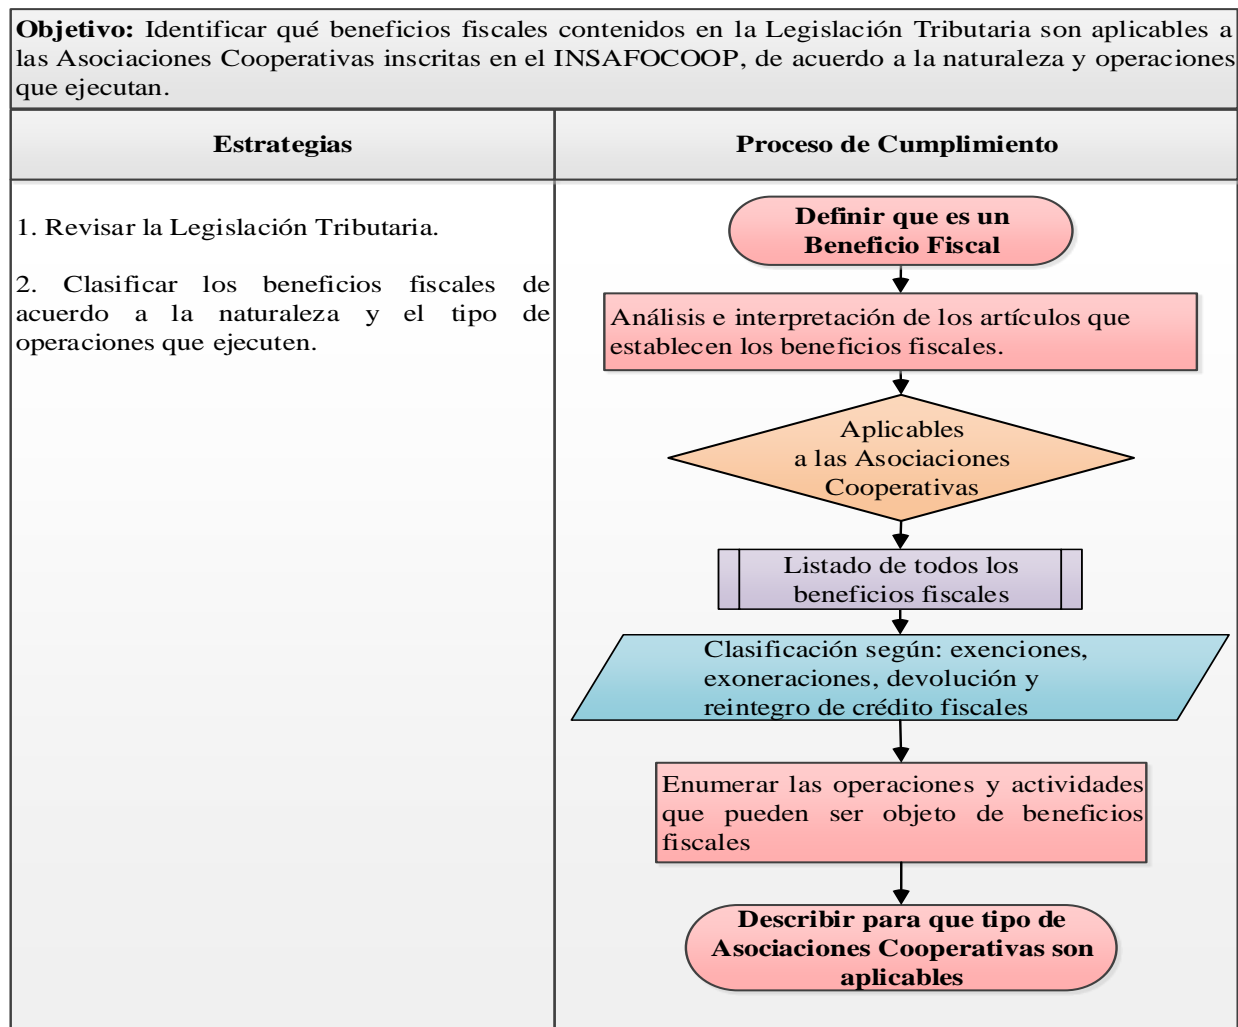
**Objetivo:** Identificar qué beneficios fiscales contenidos en la Legislación Tributaria son aplicables a las Asociaciones Cooperativas inscritas en el INSAFOCOOP, de acuerdo a la naturaleza y operaciones que ejecutan.

| Estrategias | Proceso de Cumplimiento |
|---|---|
| 1. Revisar la Legislación Tributaria.<br><br>2. Clasificar los beneficios fiscales de acuerdo a la naturaleza y el tipo de operaciones que ejecuten. | Definir que es un Beneficio Fiscal<br>Análisis e interpretación de los artículos que establecen los beneficios fiscales.<br>Aplicables a las Asociaciones Cooperativas<br>Listado de todos los beneficios fiscales<br>Clasificación según: exenciones, exoneraciones, devolución y reintegro de crédito fiscales<br>Enumerar las operaciones y actividades que pueden ser objeto de beneficios fiscales<br>Describir para que tipo de Asociaciones Cooperativas son aplicables |